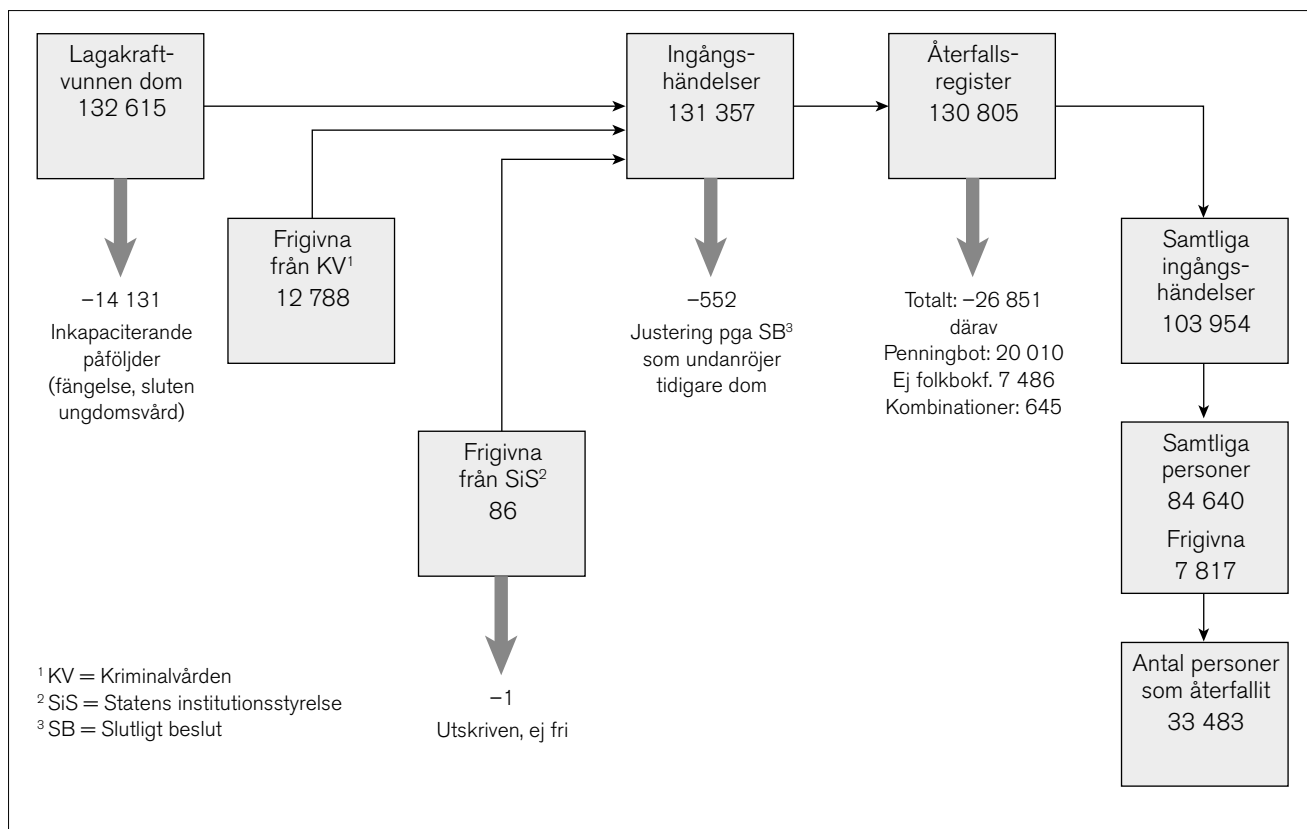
Lagakraftvunnen dom
132 615

−14 131
Inkapaciterande påföljder (fängelse, sluten ungdomsvård)

Frigivna från KV$^1$
12 788

Frigivna från SiS$^2$
86

−1
Utskriven, ej fri

Ingångshändelser
131 357

−552
Justering pga SB$^3$ som undanröjer tidigare dom

Återfallsregister
130 805

Totalt: −26 851
därav
Penningbot: 20 010
Ej folkbokf. 7 486
Kombinationer: 645

Samtliga ingångshändelser
103 954

Samtliga personer
84 640
Frigivna
7 817

Antal personer som återfallit
33 483

$^1$ KV = Kriminalvården
$^2$ SiS = Statens institutionsstyrelse
$^3$ SB = Slutligt beslut